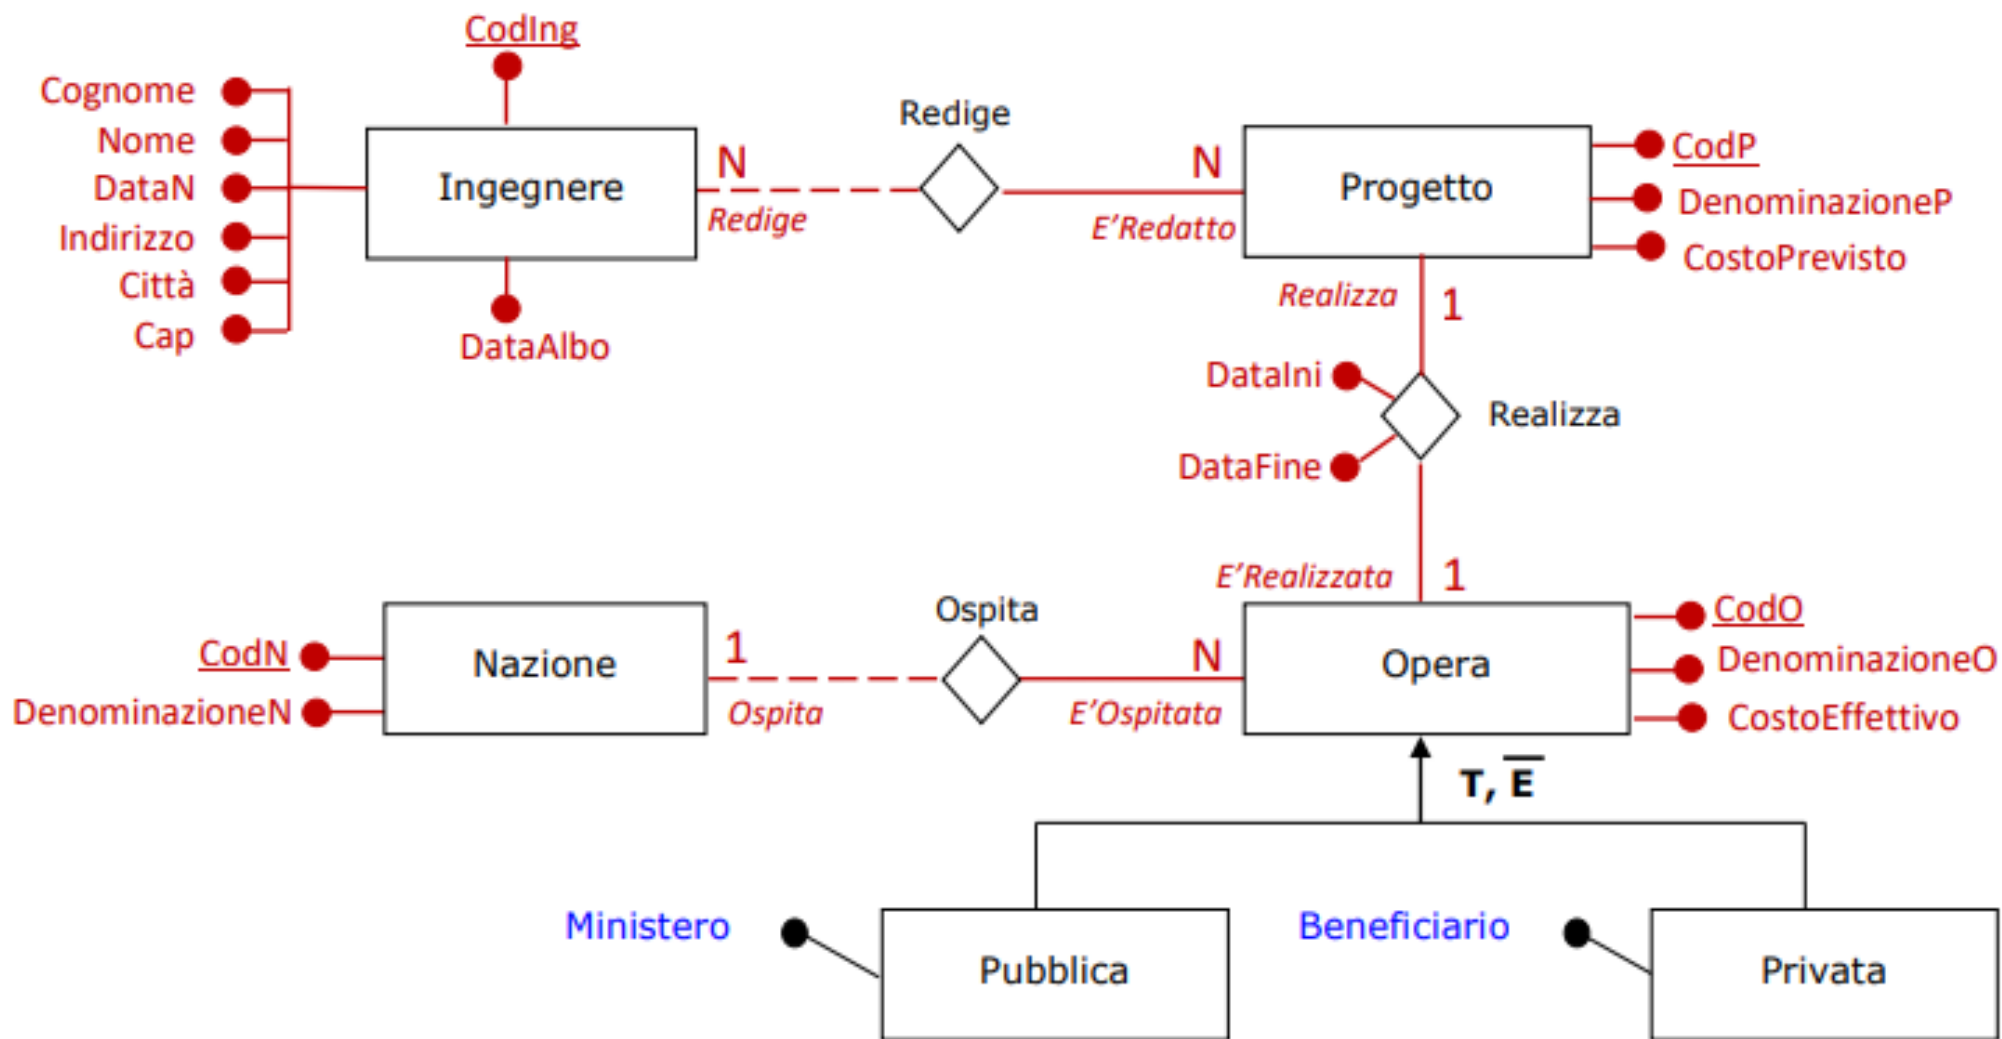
CodIng

Cognome
Nome
DataN
Indirizzo
Città
Cap

Ingegnere

DataAlbo

N
Redige
Redige

N
E'Redatto

Progetto

CodP
DenominazioneP
CostoPrevisto

Realizza
1

DataIni
DataFine
Realizza

E'Realizzata
1

CodN
DenominazioneN

Nazione

1
Ospita
Ospita

N
E'Ospitata

Opera

CodO
DenominazioneO
CostoEffettivo

T, $\overline{E}$

Ministero
Pubblica

Beneficiario
Privata